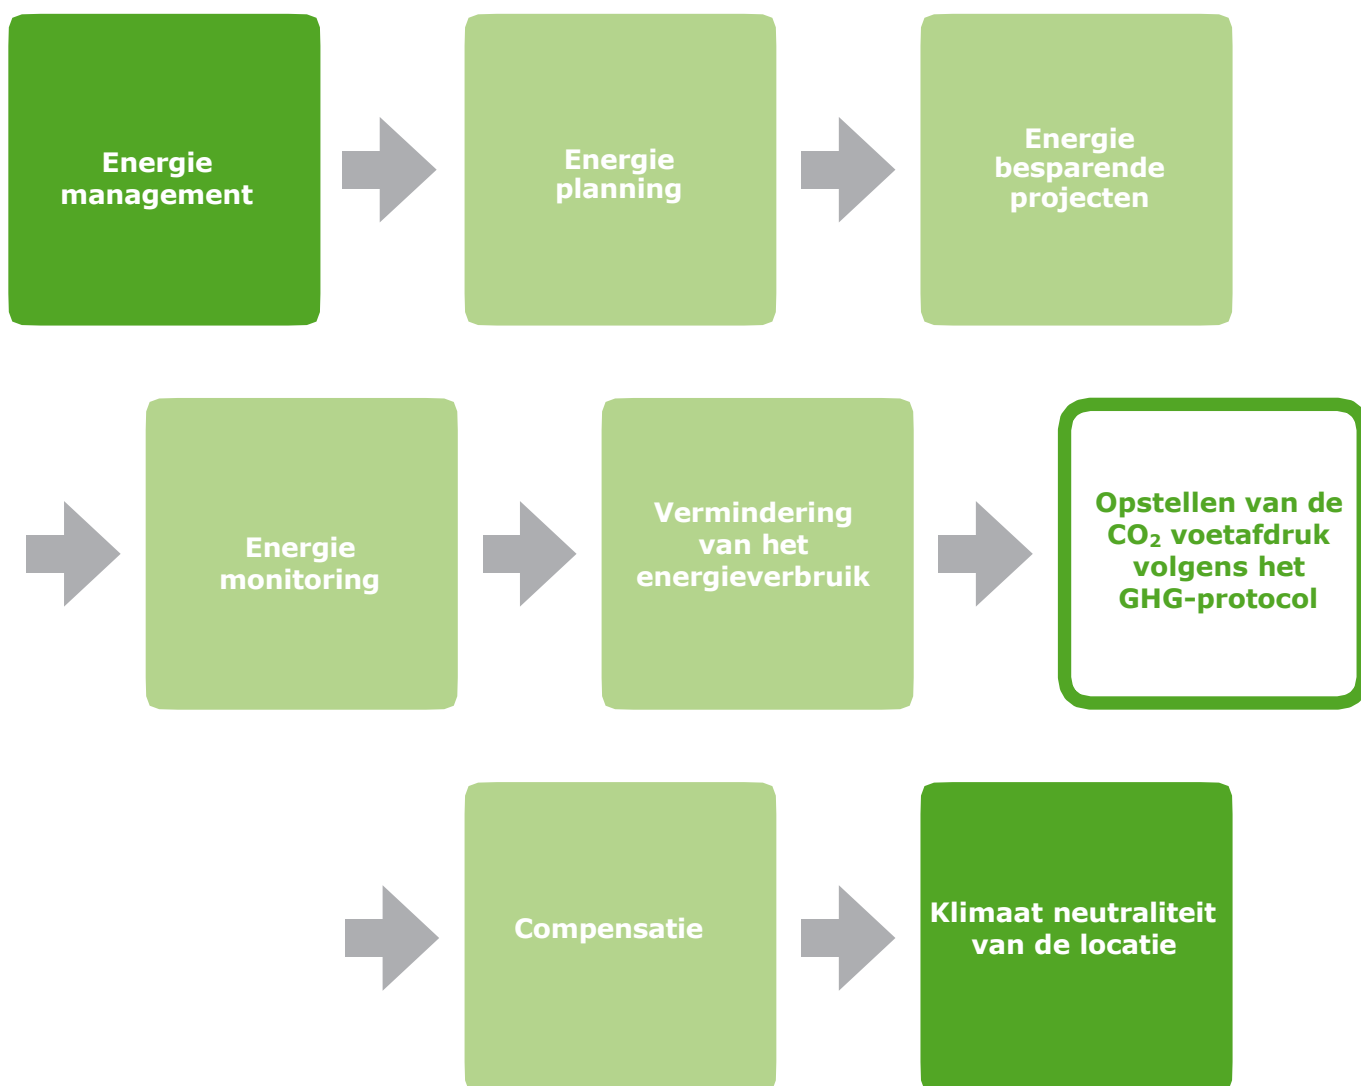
Energie management

Energie planning

Energie besparende projecten

Energie monitoring

Vermindering van het energieverbruik

Opstellen van de $CO_2$ voetafdruk volgens het GHG-protocol

Compensatie

Klimaat neutraliteit van de locatie